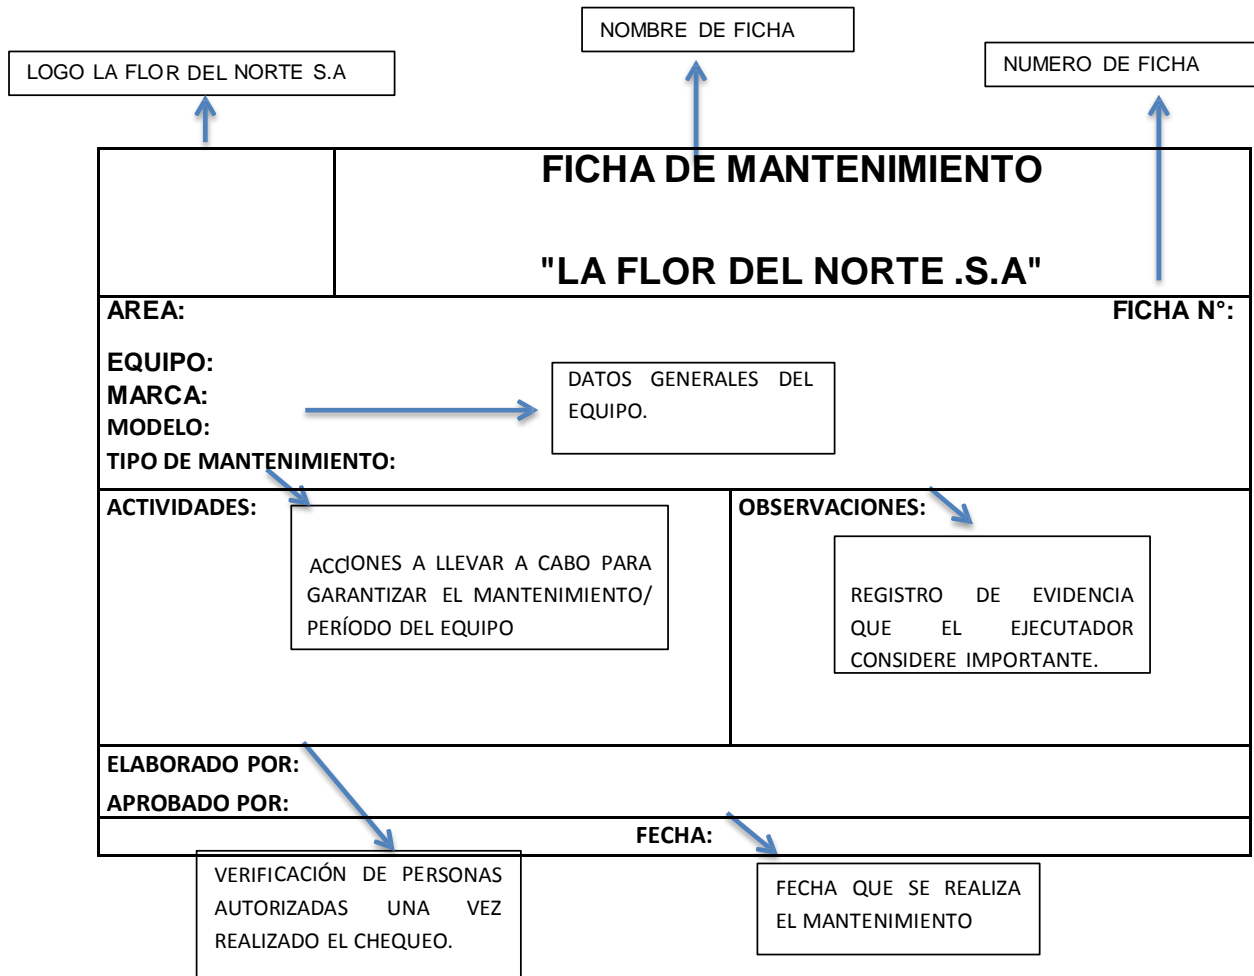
NOMBRE DE FICHA

LOGO LA FLOR DEL NORTE S.A

NUMERO DE FICHA

FICHA DE MANTENIMIENTO

"LA FLOR DEL NORTE .S.A"

AREA:

FICHA N°:

EQUIPO:
MARCA:
MODELO:
TIPO DE MANTENIMIENTO:

DATOS GENERALES DEL EQUIPO.

ACTIVIDADES:

ACCIONES A LLEVAR A CABO PARA GARANTIZAR EL MANTENIMIENTO/ PERÍODO DEL EQUIPO

OBSERVACIONES:

REGISTRO DE EVIDENCIA QUE EL EJECUTADOR CONSIDERE IMPORTANTE.

ELABORADO POR:

APROBADO POR:

FECHA:

VERIFICACIÓN DE PERSONAS AUTORIZADAS UNA VEZ REALIZADO EL CHEQUEO.

FECHA QUE SE REALIZA EL MANTENIMIENTO